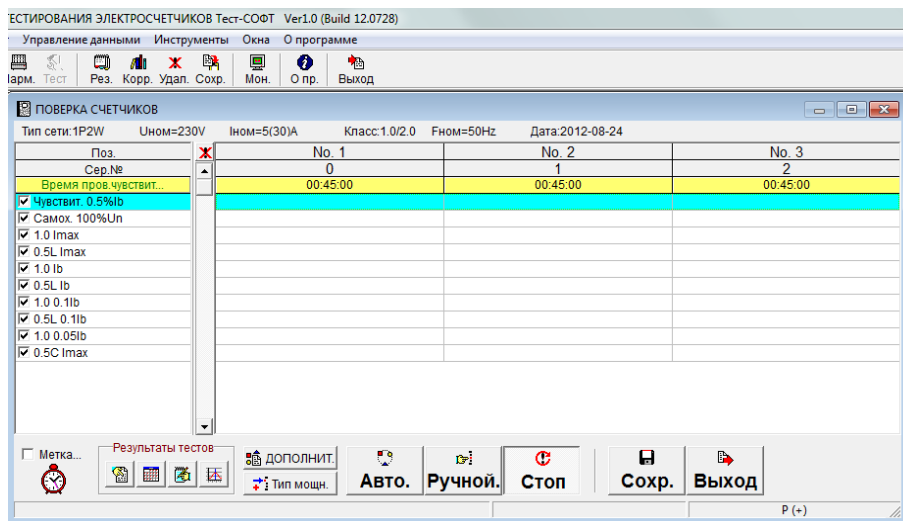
ЕСТИРОВАНИЯ ЭЛЕКТРОСЧЕТЧИКОВ Тест-СОФТ Ver1.0 (Build 12.0728)

Управление данными Инструменты Окна О программе

Парм. Тест Рез. Корр. Удал. Сохр. Мон. О пр. Выход

ПОВЕРКА СЧЕТЧИКОВ

Тип сети:1P2W Uном=230V Iном=5(30)A Класс:1.0/2.0 Fном=50Hz Дата:2012-08-24

| Поз. | No. 1 | No. 2 | No. 3 |
|---|---|---|---|
| Сер.№ | 0 | 1 | 2 |
| Время пров.чувствит... | 00:45:00 | 00:45:00 | 00:45:00 |
| ☑ Чувствит. 0.5%Ib | | | |
| ☑ Самох. 100%Un | | | |
| ☑ 1.0 Imax | | | |
| ☑ 0.5L Imax | | | |
| ☑ 1.0 Ib | | | |
| ☑ 0.5L Ib | | | |
| ☑ 1.0 0.1Ib | | | |
| ☑ 0.5L 0.1Ib | | | |
| ☑ 1.0 0.05Ib | | | |
| ☑ 0.5C Imax | | | |

☐ Метка...

Результаты тестов

ДОПОЛНИТ.

Тип мощн.

Авто. Ручной. Стоп Сохр. Выход

P (+)